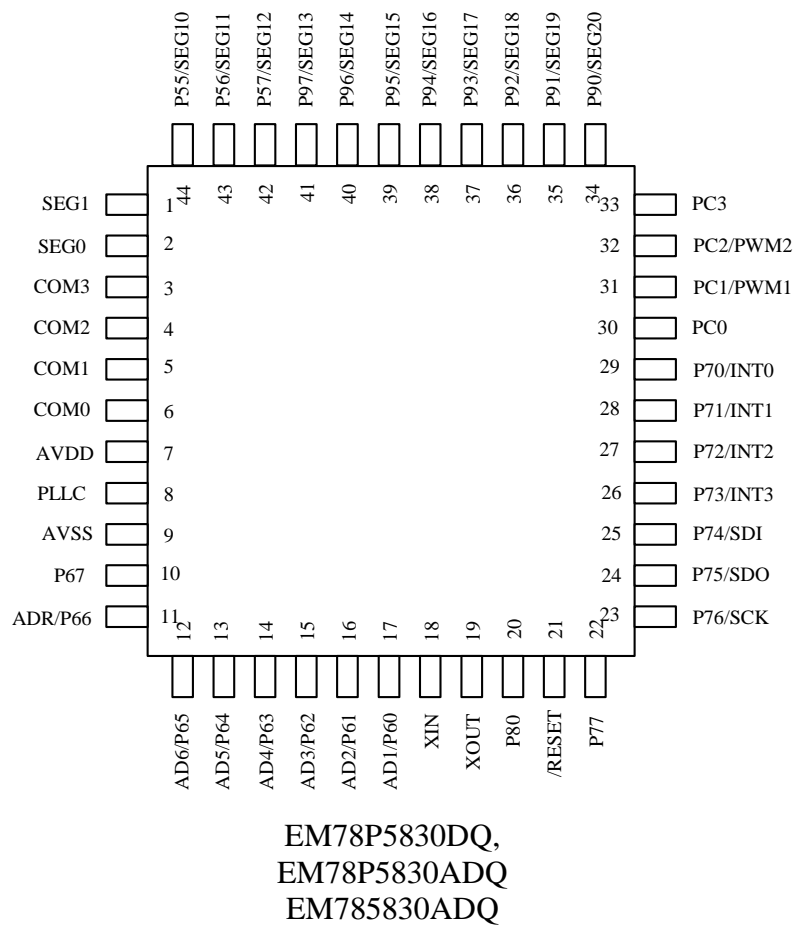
P55/SEG10
P56/SEG11
P57/SEG12
P97/SEG13
P96/SEG14
P95/SEG15
P94/SEG16
P93/SEG17
P92/SEG18
P91/SEG19
P90/SEG20

44 43 42 41 40 39 38 37 36 35 34

SEG1 1
SEG0 2
COM3 3
COM2 4
COM1 5
COM0 6
AVDD 7
PLLC 8
AVSS 9
P67 10
ADR/P66 11

33 PC3
32 PC2/PWM2
31 PC1/PWM1
30 PC0
29 P70/INT0
28 P71/INT1
27 P72/INT2
26 P73/INT3
25 P74/SDI
24 P75/SDO
23 P76/SCK

12 13 14 15 16 17 18 19 20 21 22

AD6/P65
AD5/P64
AD4/P63
AD3/P62
AD2/P61
AD1/P60
XIN
XOUT
P80
/RESET
P77

EM78P5830DQ,
EM78P5830ADQ
EM785830ADQ